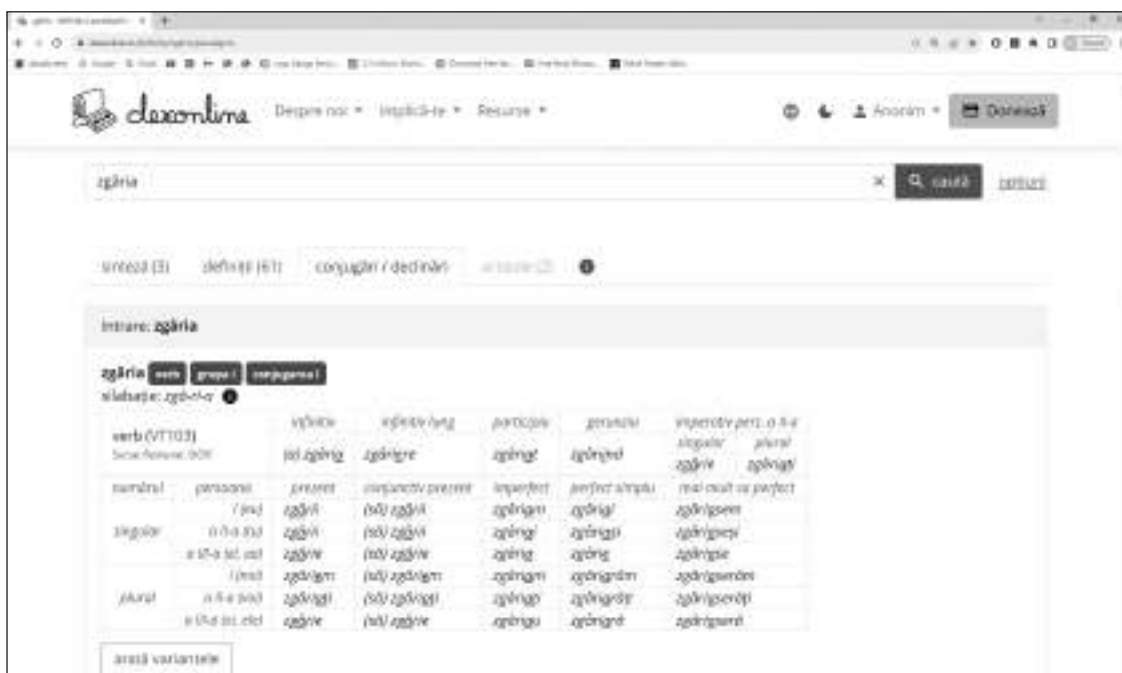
dexonline Despre noi ▾ Implică-te ▾ Resurse ▾ Anonim ▾ Donează

zgâria

× caută opțiuni

sinteză (3) definiții (61) conjugări / declinări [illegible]

Intrare: zgâria

zgâria verb grupa I conjugarea I
silabație: zgâ-ri-a

| verb (VT103) | | infinitiv | infinitiv lung | participiu | gerunziu | imperativ pers. a II-a singular | imperativ pers. a II-a plural |
|---|---|---|---|---|---|---|---|
| | | (a) zgâria | zgâriere | zgâriat | zgâriind | zgârie | zgâriați |
| numărul | persoana | prezent | conjunctiv prezent | imperfect | perfect simplu | mai mult ca perfect | |
| singular | I (eu) | zgârii | (să) zgârii | zgâriam | zgâriai | zgâriasem | |
| | a II-a (tu) | zgârii | (să) zgârii | zgâriai | zgâriași | zgâriaseși | |
| | a III-a (el, ea) | zgârie | (să) zgârie | zgâria | zgârie | zgâriase | |
| plural | I (noi) | zgâriem | (să) zgâriem | zgâriam | zgâriarăm | zgâriaserăm | |
| | a II-a (voi) | zgâriați | (să) zgâriați | zgâriați | zgâriarăți | zgâriaserăți | |
| | a III-a (ei, ele) | zgârie | (să) zgârie | zgâriau | zgâriară | zgâriaseră | |

arată variantele